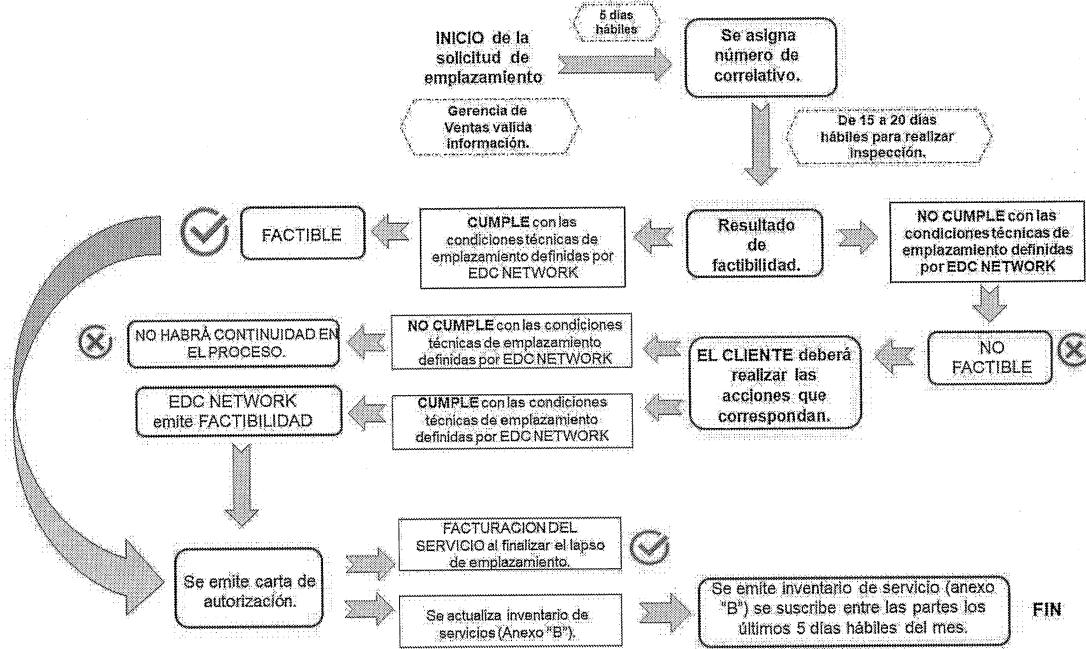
5 días hábiles

INICIO de la solicitud de emplazamiento

Se asigna número de correlativo.

Gerencia de Ventas valida información.

De 15 a 20 días hábiles para realizar inspección.

FACTIBLE

CUMPLE con las condiciones técnicas de emplazamiento definidas por EDC NETWORK

Resultado de factibilidad.

NO CUMPLE con las condiciones técnicas de emplazamiento definidas por EDC NETWORK

NO HABRÁ CONTINUIDAD EN EL PROCESO.

NO CUMPLE con las condiciones técnicas de emplazamiento definidas por EDC NETWORK

EL CLIENTE deberá realizar las acciones que correspondan.

NO FACTIBLE

EDC NETWORK emite FACTIBILIDAD

CUMPLE con las condiciones técnicas de emplazamiento definidas por EDC NETWORK

FACTURACION DEL SERVICIO al finalizar el lapso de emplazamiento.

Se emite carta de autorización.

Se actualiza inventario de servicios (Anexo "B").

Se emite inventario de servicio (anexo "B") se suscribe entre las partes los últimos 5 días hábiles del mes.

FIN